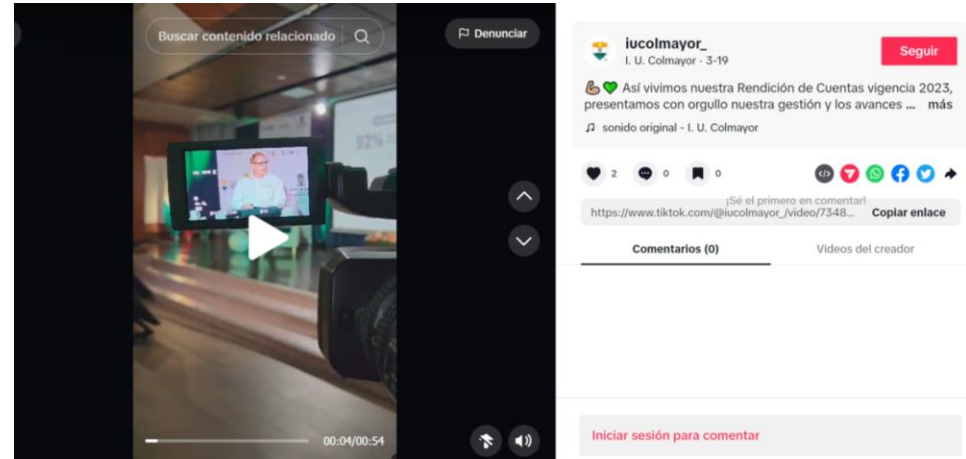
Buscar contenido relacionado

Denunciar

92%

00:04/00:54

iucolmayor_
I. U. Colmayor · 3-19

Seguir

💪💚 Así vivimos nuestra Rendición de Cuentas vigencia 2023, presentamos con orgullo nuestra gestión y los avances ... más

♫ sonido original - I. U. Colmayor

2 0 0

¡Sé el primero en comentar!

https://www.tiktok.com/@iucolmayor_/video/7348...

Copiar enlace

Comentarios (0)

Videos del creador

Iniciar sesión para comentar